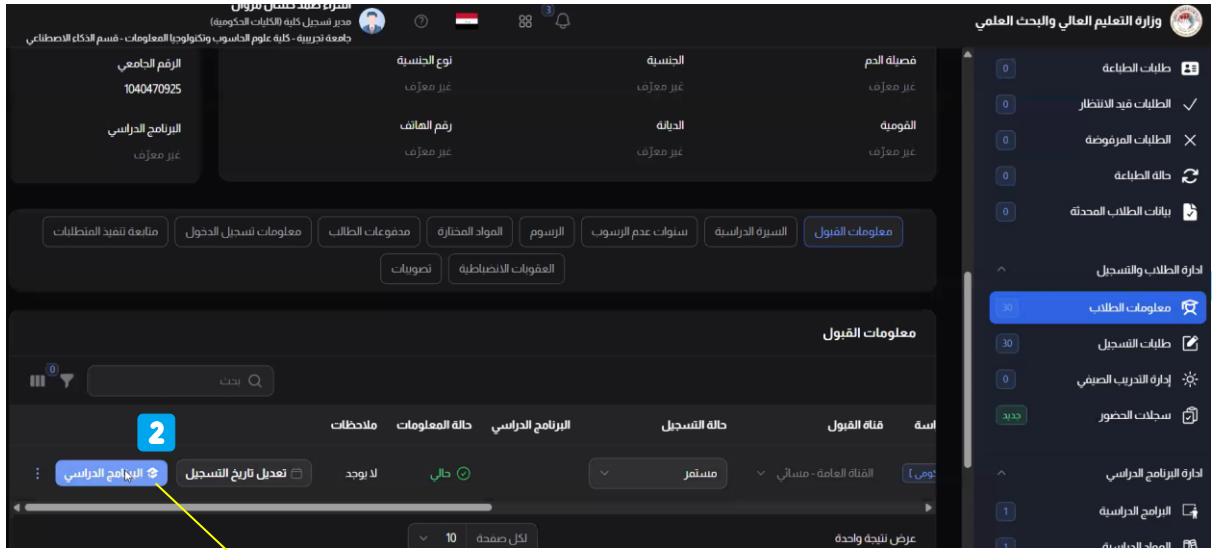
وزارة التعليم العالي والبحث العلمي

اسراء عهد كمال مروان
مدير تسجيل كلية (الكليات الحكومية)
جامعة تجريبية - كلية علوم الحاسوب وتكنولوجيا المعلومات - قسم الذكاء الاصطناعي

3

طلبات الطباعة 0
الطلبات قيد الانتظار 0
الطلبات المرفوضة 0
حالة الطباعة 0
بيانات الطلاب المحدثة 0

ادارة الطلاب والتسجيل
معلومات الطلاب 30
طلبات التسجيل 30
إدارة التدريب الصيفي 0
سجلات الحضور جديد

ادارة البرنامج الدراسي
البرامج الدراسية 1
المواد الدراسية 1

الرقم الجامعي
1040470925
البرنامج الدراسي
غير معرّف

نوع الجنسية
غير معرّف
رقم الهاتف
غير معرّف

الجنسية
غير معرّف
الديانة
غير معرّف

فصيلة الدم
غير معرّف
القومية
غير معرّف

معلومات القبول | السيرة الدراسية | سنوات عدم الرسوب | الرسوم | المواد المختارة | مدفوعات الطالب | معلومات تسجيل الدخول | متابعة تنفيذ المتطلبات | العقوبات الانضباطية | تصويات

معلومات القبول

بحث
0

| اسة | قناة القبول | حالة التسجيل | البرنامج الدراسي | حالة المعلومات | ملاحظات |
|---|---|---|---|---|---|
| حكومي | القناة العامة - مسائي | مستمر | | حالي | لا يوجد |

تعديل تاريخ التسجيل
البرنامج الدراسي
2

عرض نتيجة واحدة
لكل صفحة 10